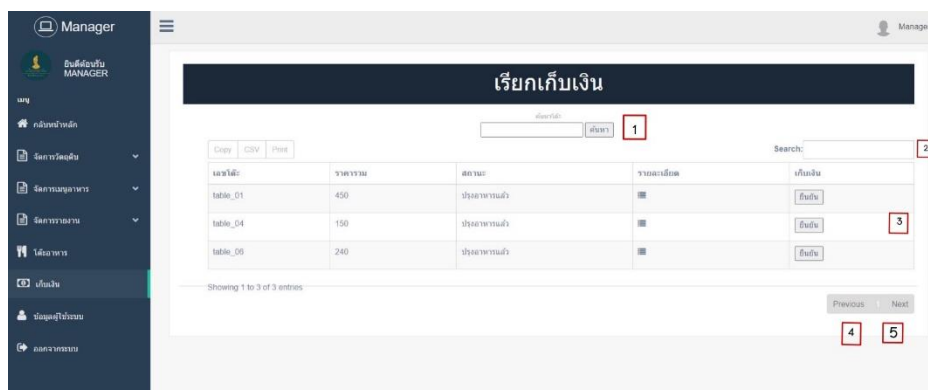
Manager

ยินดีต้อนรับ MANAGER

เมนู

กลับหน้าหลัก

จัดการวัตถุดิบ

จัดการเมนูอาหาร

จัดการรายงาน

โต๊ะอาหาร

เก็บเงิน

ข้อมูลผู้ใช้ระบบ

ออกจากระบบ

Manage

เรียกเก็บเงิน

ค้นหาโต๊ะ

ค้นหา

1

Copy CSV Print

Search:

2

| เลขโต๊ะ | ราคารวม | สถานะ | รายละเอียด | เก็บเงิน |
|---|---|---|---|---|
| table_01 | 450 | ประกอบอาหารแล้ว | | ยืนยัน |
| table_04 | 150 | ประกอบอาหารแล้ว | | ยืนยัน |
| table_06 | 240 | ประกอบอาหารแล้ว | | ยืนยัน |

3

Showing 1 to 3 of 3 entries

Previous Next

4 5